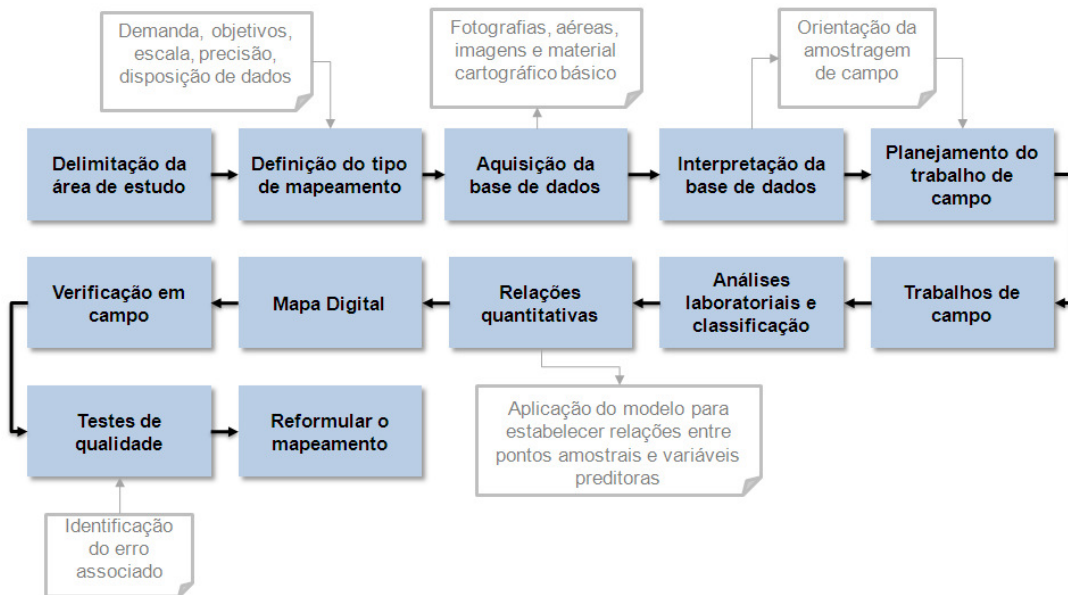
Demanda, objetivos, escala, precisão, disposição de dados

Fotografias, aéreas, imagens e material cartográfico básico

Orientação da amostragem de campo

Delimitação da área de estudo

Definição do tipo de mapeamento

Aquisição da base de dados

Interpretação da base de dados

Planejamento do trabalho de campo

Verificação em campo

Mapa Digital

Relações quantitativas

Análises laboratoriais e classificação

Trabalhos de campo

Testes de qualidade

Reformular o mapeamento

Aplicação do modelo para estabelecer relações entre pontos amostrais e variáveis preditoras

Identificação do erro associado